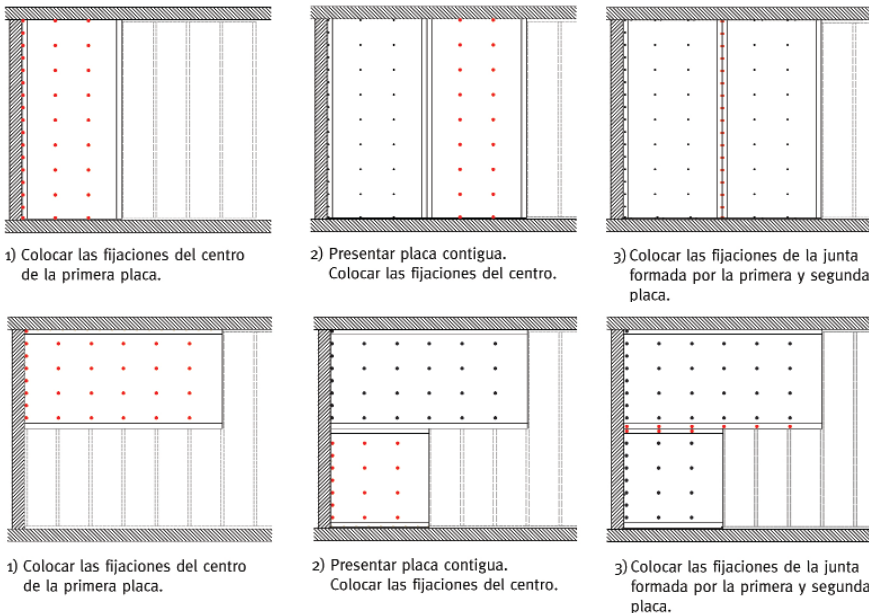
1) Colocar las fijaciones del centro de la primera placa.

2) Presentar placa contigua. Colocar las fijaciones del centro.

3) Colocar las fijaciones de la junta formada por la primera y segunda placa.

1) Colocar las fijaciones del centro de la primera placa.

2) Presentar placa contigua. Colocar las fijaciones del centro.

3) Colocar las fijaciones de la junta formada por la primera y segunda placa.